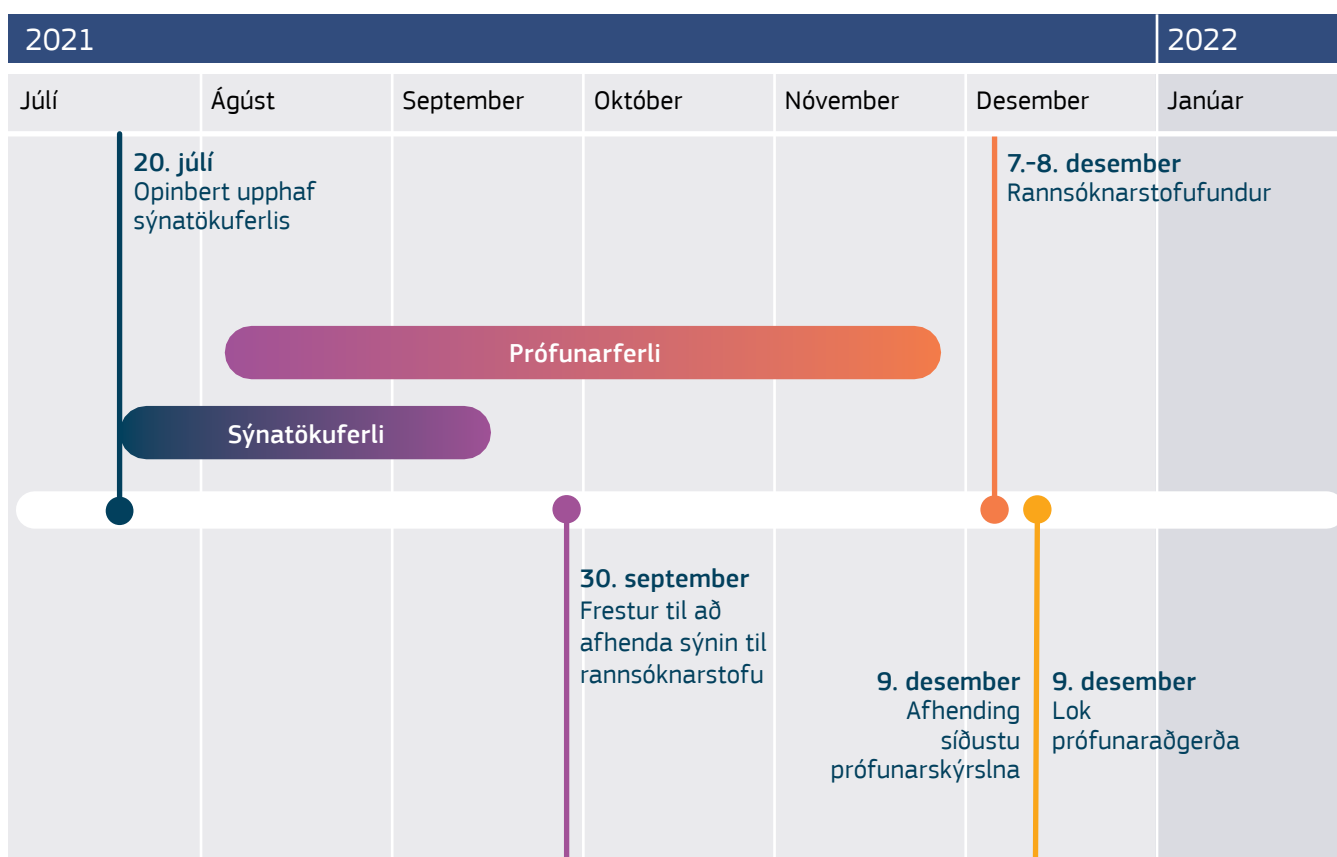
2021

2022

Júlí

Ágúst

September

Október

Nóvember

Desember

Janúar

20. júlí
Opinbert upphaf sýnatökuferlis

7.-8. desember
Rannsóknarstofufundur

Prófunarferli

Sýnatökuferli

30. september
Frestur til að afhenda sýnin til rannsóknarstofu

9. desember
Afhending síðustu prófunarskýrslna

9. desember
Lok prófunaraðgerða